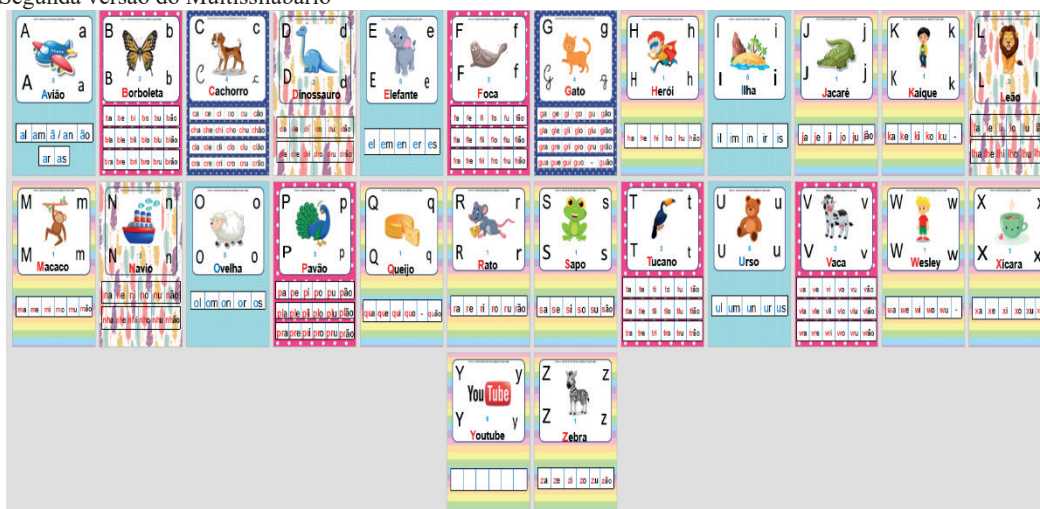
Segunda versão do Multissilabário

A a
A a
Avião
al am ã / an ão
ar as

B b
Borboleta
ba be bi bo bu bão
bla ble bli blo blu blão
bra bre bri bro bru brão

C c
C c
Cachorro
ca ce ci co cu cão
cha che chi cho chu chão
cla cle cli clo clu clão
cra cre cri cro cru crão

D d
D d
Dinossauro
da de di do du dão
dra dre dri dro dru drão

E e
E e
Elefante
el em en er es

F f
F f
Foca
fa fe fi fo fu fão
fla fle fli flo flu flão
fra fre fri fro fru frão

G g
G g
Gato
ga ge gi go gu gão
gla gle gli glo glu glão
gra gre gri gro gru grão
gua gue gui guo - guão

H h
H h
Herói
ha he hi ho hu hão

I i
I i
Ilha
il im in ir is

J j
J j
Jacaré
ja je ji jo ju jão

K k
K k
Kaique
ka ke ki ko ku -

L l
L l
Leão
la le li lo lu lão
lha lhe lhi lho lhu lhão

M m
M m
Macaco
ma me mi mo mu mão

N n
N n
Navio
na ne ni no nu não
nha nhe nhi nho nhu nhão

O o
O o
Ovelha
ol om on or os

P p
P p
Pavão
pa pe pi po pu pão
pla ple pli plo plu plão
pra pre pri pro pru prão

Q q
Q q
Queijo
qua que qui quo - quão

R r
R r
Rato
ra re ri ro ru rão

S s
S s
Sapo
sa se si so su são

T t
T t
Tucano
ta te ti to tu tão
tla tle tli tlo tlu tlão
tra tre tri tro tru trão

U u
U u
Urso
ul um un ur us

V v
V v
Vaca
va ve vi vo vu vão
vla vle vli vlo vlu vlão
vra vre vri vro vru vrão

W w
W w
Wesley
wa we wi wo wu -

X x
X x
Xícara
xa xe xi xo xu xão

Y y
You Tube
Y y
Youtube

Z z
Z z
Zebra
za ze zi zo zu zão